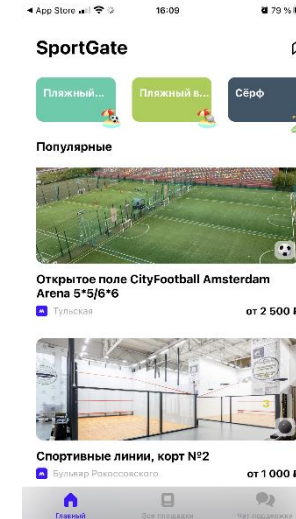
◀ App Store 16:09 79 %

SportGate

Пляжный...

Пляжный в...

Сёрф

Популярные

Открытое поле CityFootball Amsterdam Arena 5*5/6*6

Тульская

от 2 500 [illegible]

Спортивные линии, корт №2

Бульвар Рокоссовского

от 1 000 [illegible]

Главный

Все площадки

Чат поддержки